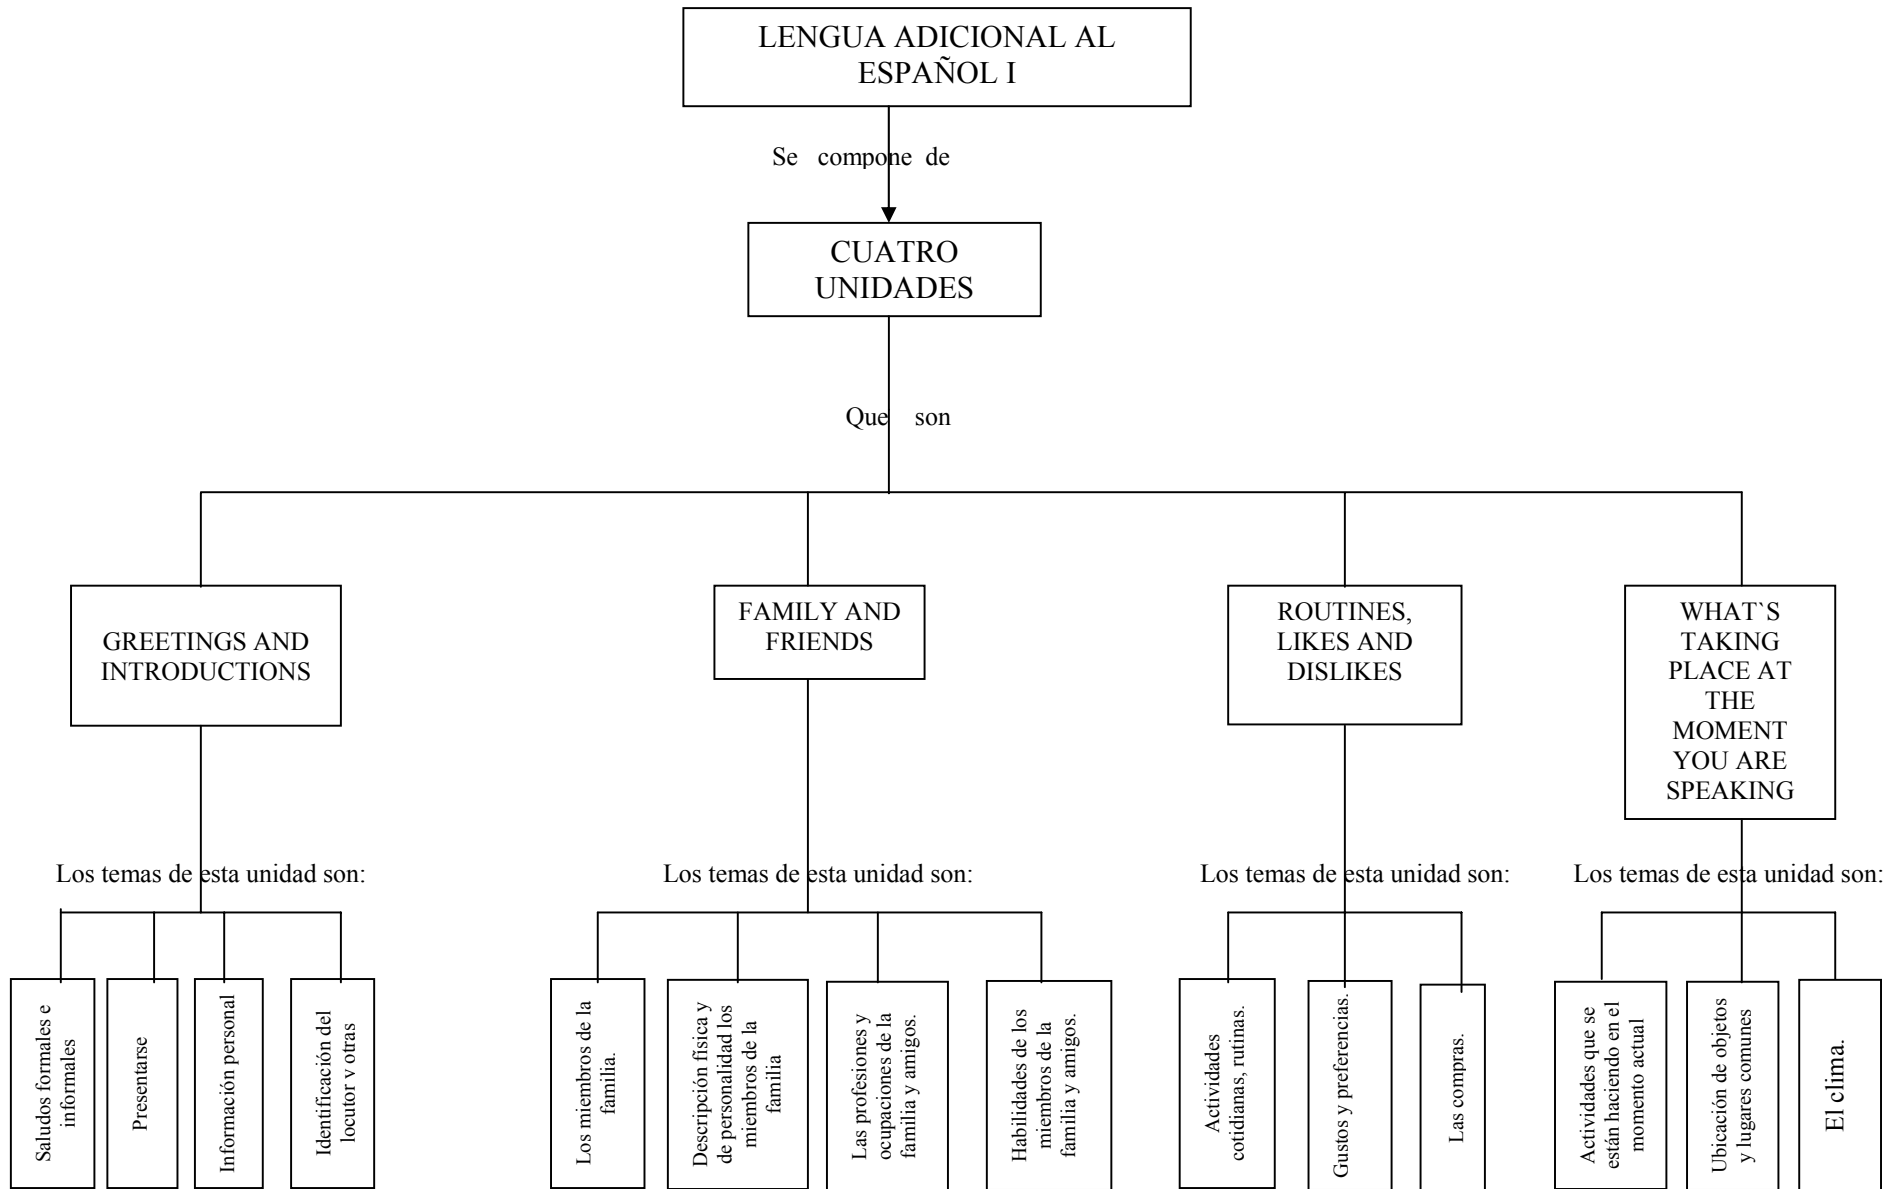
LENGUA ADICIONAL AL ESPAÑOL I

Se compone de

CUATRO UNIDADES

Que son

GREETINGS AND INTRODUCTIONS

Los temas de esta unidad son:

Saludos formales e informales

Presentarse

Información personal

Identificación del locutor y otras

FAMILY AND FRIENDS

Los temas de esta unidad son:

Los miembros de la familia.

Descripción física y de personalidad los miembros de la familia

Las profesiones y ocupaciones de la familia y amigos.

Habilidades de los miembros de la familia y amigos.

ROUTINES, LIKES AND DISLIKES

Los temas de esta unidad son:

Actividades cotidianas, rutinas.

Gustos y preferencias.

Las compras.

WHAT`S TAKING PLACE AT THE MOMENT YOU ARE SPEAKING

Los temas de esta unidad son:

Actividades que se están haciendo en el momento actual

Ubicación de objetos y lugares comunes

El clima.